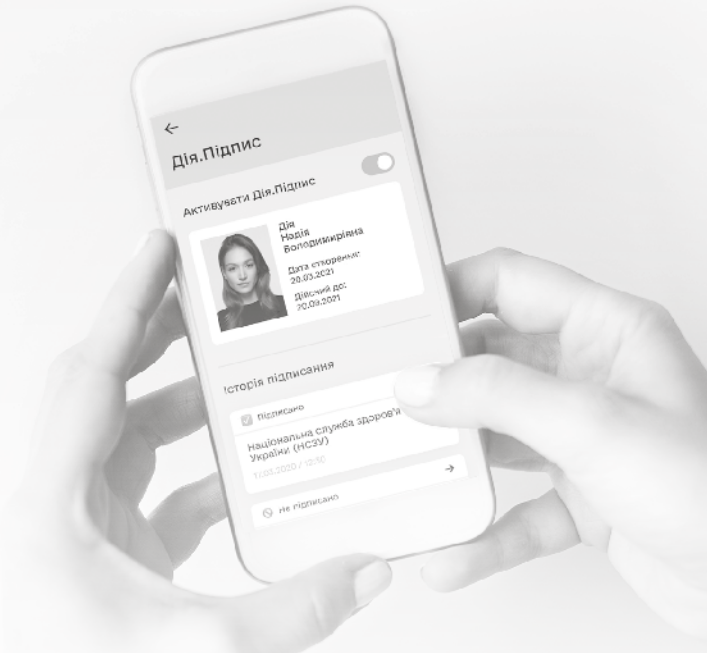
←
Дія.Підпис

Активувати Дія.Підпис

Дія
Надія
Володимирівна

Дата створення:
20.03.2021

Дійсний до:
20.03.2021

Історія підписання

Підписано

Національна служба здоров'я України (НСЗУ)

11.01.2020 / 12:10

Не підписано